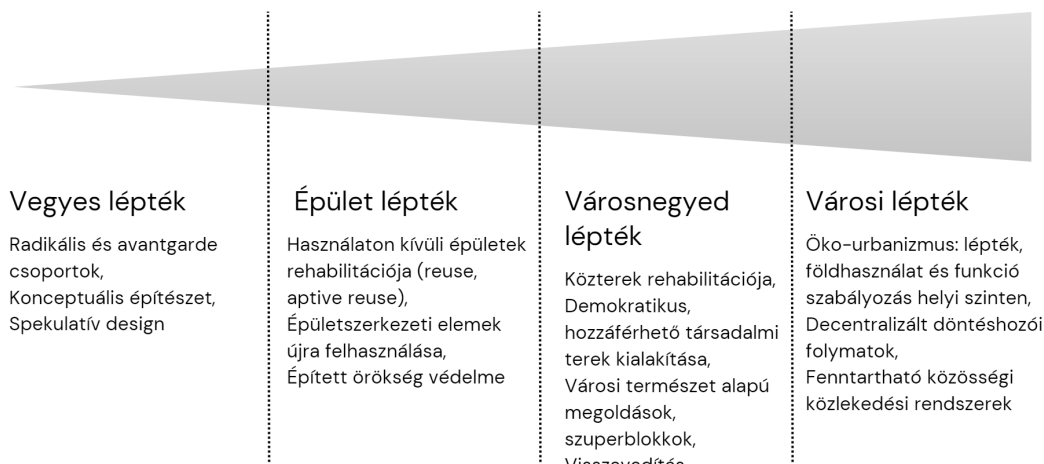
Vegyes lépték

Radikális és avantgarde csoportok,
Konceptuális építészet,
Spekulatív design

Épület lépték

Használaton kívüli épületek rehabilitációja (reuse, aptive reuse),
Épületszerkezeti elemek újra felhasználása,
Épített örökség védelme

Városnegyed lépték

Közterek rehabilitációja,
Demokratikus, hozzáférhető társadalmi terek kialakítása,
Városi természet alapú megoldások,
szuperblokkok,
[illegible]

Városi lépték

Öko-urbanizmus: lépték, földhasználat és funkció szabályozás helyi szinten,
Decentralizált döntéshozói folymatok,
Fenntartható közösségi közlekedési rendszerek